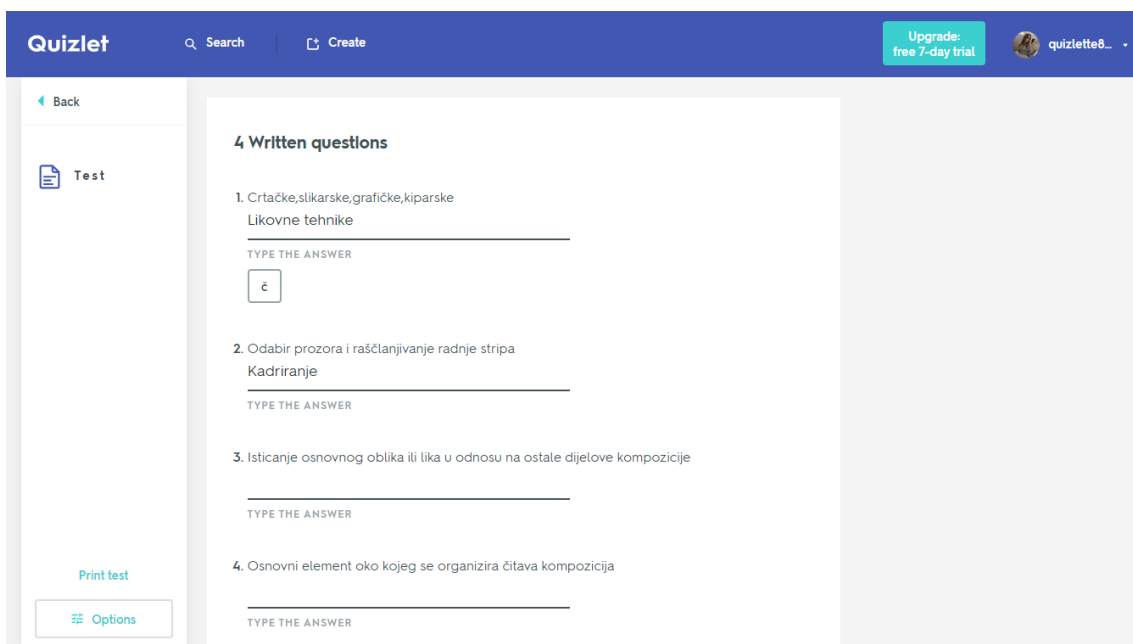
Quizlet
Search
Create
Upgrade: free 7-day trial
quizlette8...

Back

Test

Print test

Options

4 Written questions

1. Crtačke,slikarske,grafičke,kiparske
Likovne tehnike
TYPE THE ANSWER
č

2. Odabir prozora i raščlanjivanje radnje stripa
Kadriranje
TYPE THE ANSWER

3. Isticanje osnovnog oblika ili lika u odnosu na ostale dijelove kompozicije
TYPE THE ANSWER

4. Osnovni element oko kojeg se organizira čitava kompozicija
TYPE THE ANSWER